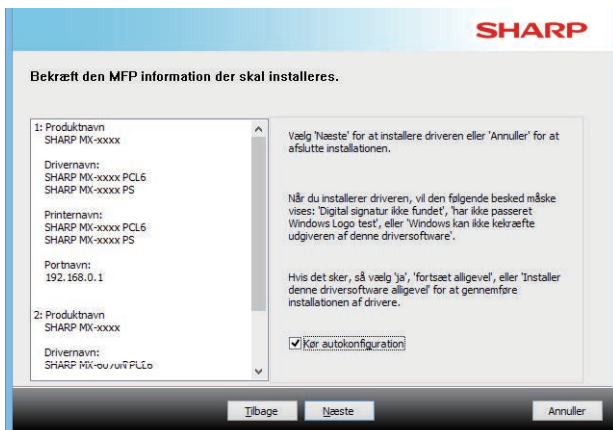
SHARP

Bekræft den MFP information der skal installeres.

1: Produktnavn
SHARP MX-xxxx

Drivernavn:
SHARP MX-xxxx PCL6
SHARP MX-xxxx PS

Printernavn:
SHARP MX-xxxx PCL6
SHARP MX-xxxx PS

Portnavn:
192.168.0.1

2: Produktnavn
SHARP MX-xxxx

Drivernavn:
SHARP MX-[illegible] PCL6

Vælg 'Næste' for at installere driveren eller 'Annuller' for at afslutte installationen.

Når du installerer driveren, vil den følgende besked måske vises: 'Digital signatur ikke fundet', 'har ikke passeret Windows Logo test', eller 'Windows kan ikke kekræfte udgiveren af denne driversoftware'.

Hvis det sker, så vælg 'ja', 'fortsæt alligevel', eller 'Installer denne driversoftware alligevel' for at gennemføre installationen af drivere.

Kør autokonfiguration

Tilbage
Næste
Annuller